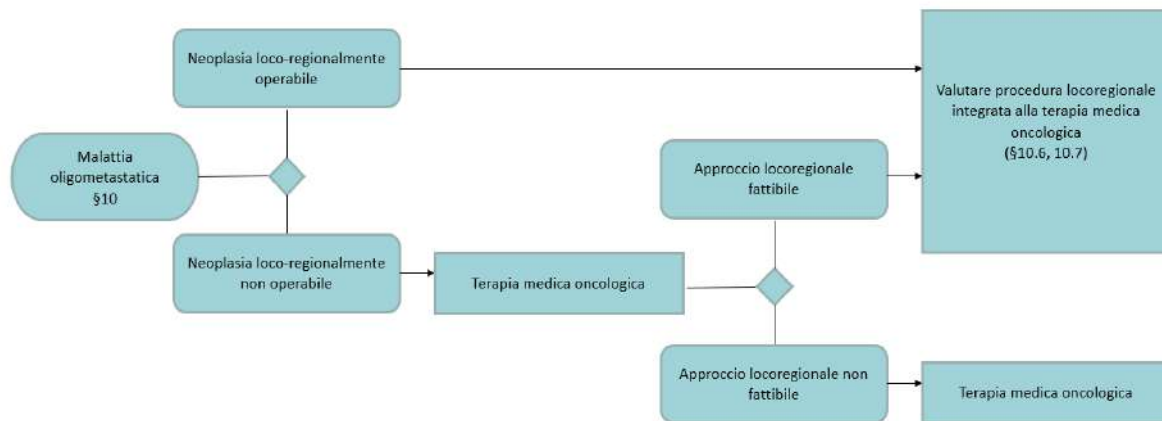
Neoplasia loco-regionalmente operabile

Valutare procedura locoregionale integrata alla terapia medica oncologica (§10.6, 10.7)

Malattia oligometastatica §10

Approccio locoregionale fattibile

Neoplasia loco-regionalmente non operabile

Terapia medica oncologica

Approccio locoregionale non fattibile

Terapia medica oncologica